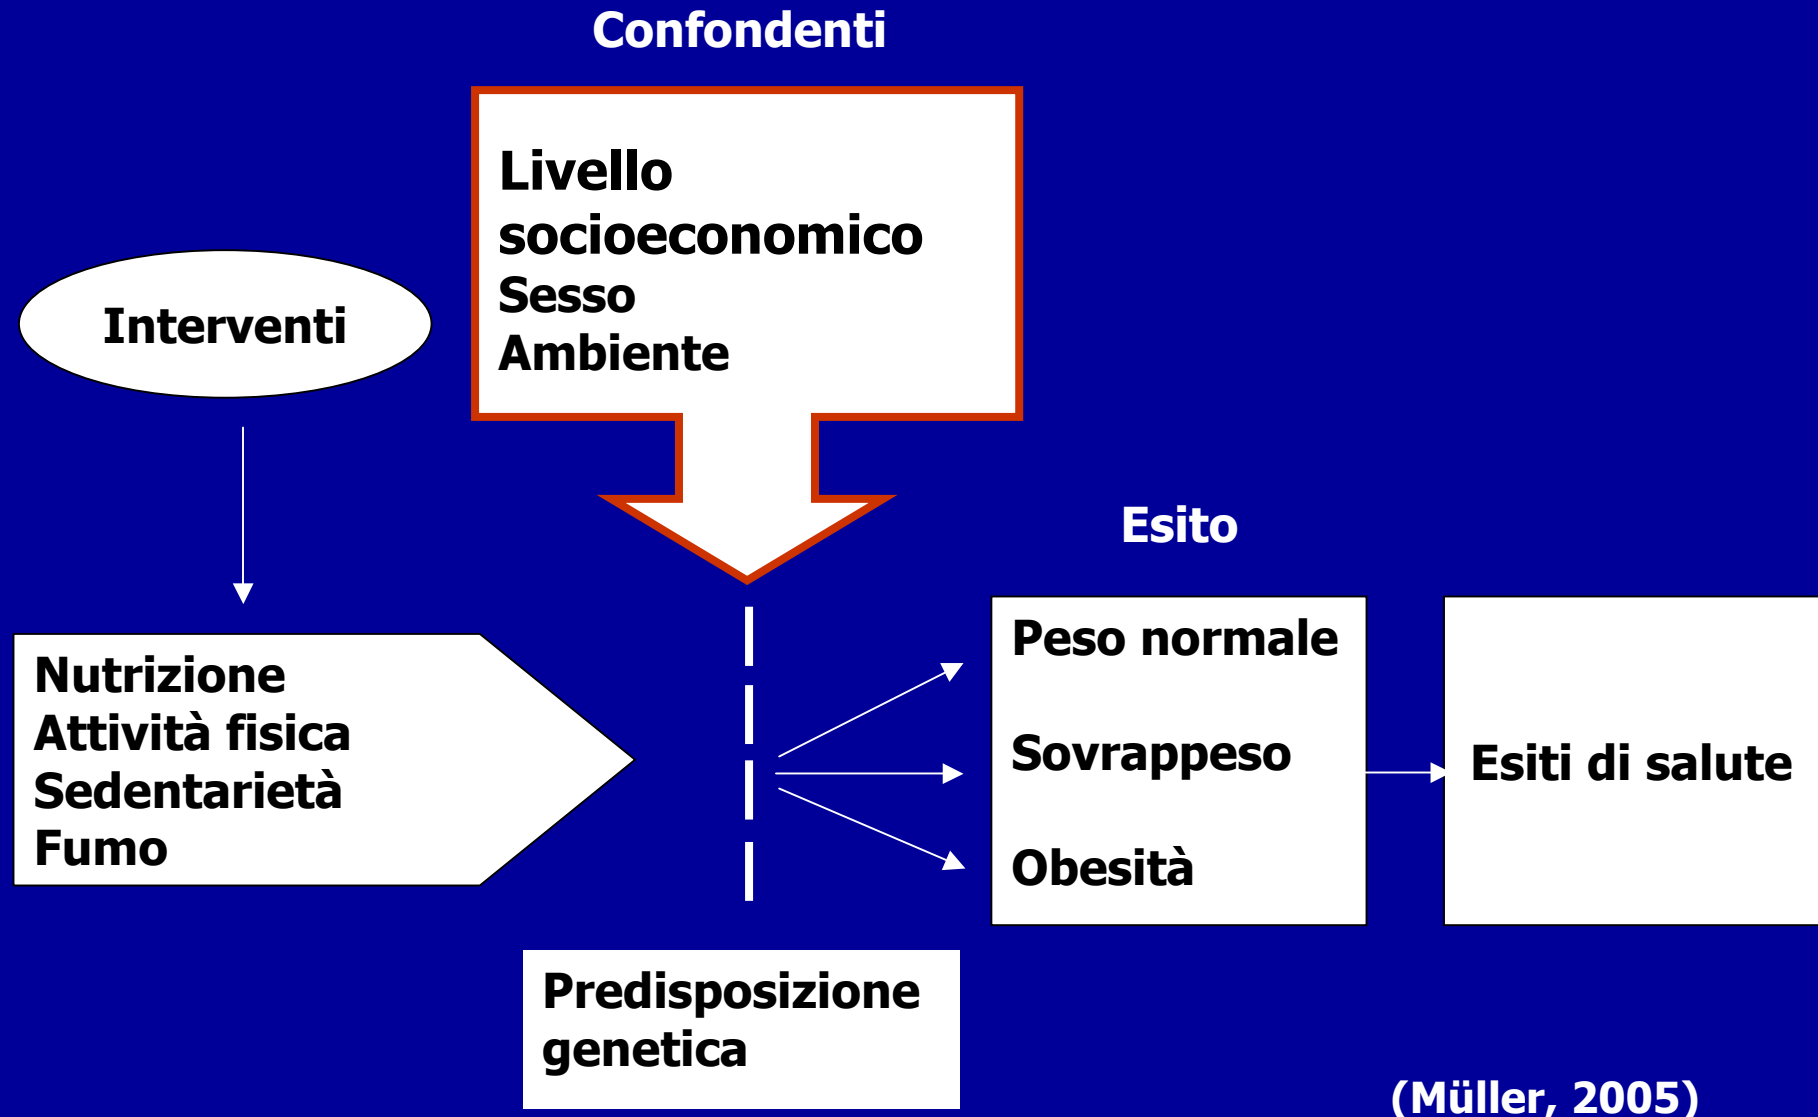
Confondenti

Livello socioeconomico
Sesso
Ambiente

Interventi

Esito

Nutrizione
Attività fisica
Sedentarietà
Fumo

Peso normale

Sovrappeso

Obesità

Esiti di salute

Predisposizione genetica

(Müller, 2005)